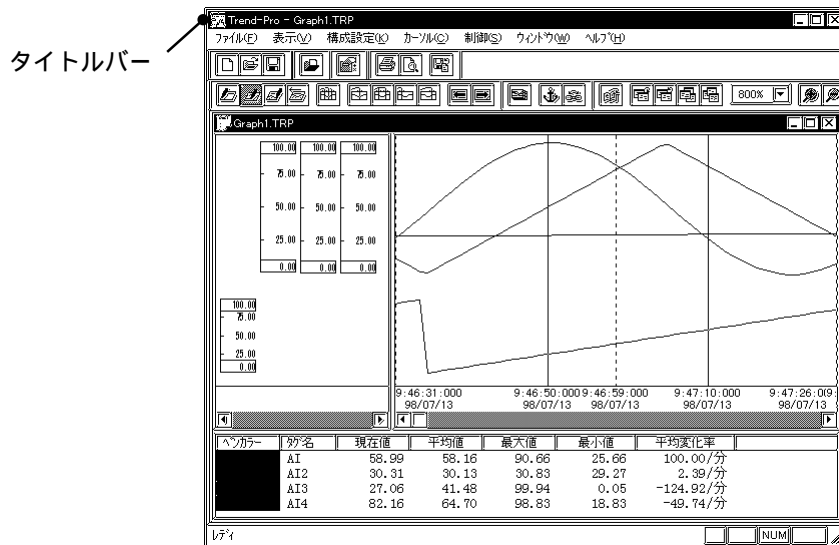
タイトルバー

Trend-Pro - Graph1.TRP

ファイル(F) 表示(V) 構成設定(K) カーソル(C) 制御(S) ウィンドウ(W) ヘルプ(H)

800%

Graph1.TRP

100.00 100.00 100.00
75.00 75.00 75.00
50.00 50.00 50.00
25.00 25.00 25.00
0.00 0.00 0.00

100.00
75.00
50.00
25.00
0.00

9:46:31:000 98/07/13
9:46:50:000 98/07/13
9:46:59:000 98/07/13
9:47:10:000 98/07/13
9:47:26:019 98/07/13

| ペンカラー | タグ名 | 現在値 | 平均値 | 最大値 | 最小値 | 平均変化率 |
|---|---|---|---|---|---|---|
| | AI | 58.99 | 58.16 | 90.66 | 25.66 | 100.00/分 |
| | AI2 | 30.31 | 30.13 | 30.83 | 29.27 | 2.39/分 |
| | AI3 | 27.06 | 41.48 | 99.94 | 0.05 | -124.92/分 |
| | AI4 | 82.16 | 64.70 | 98.83 | 18.83 | -49.74/分 |

レディ NUM